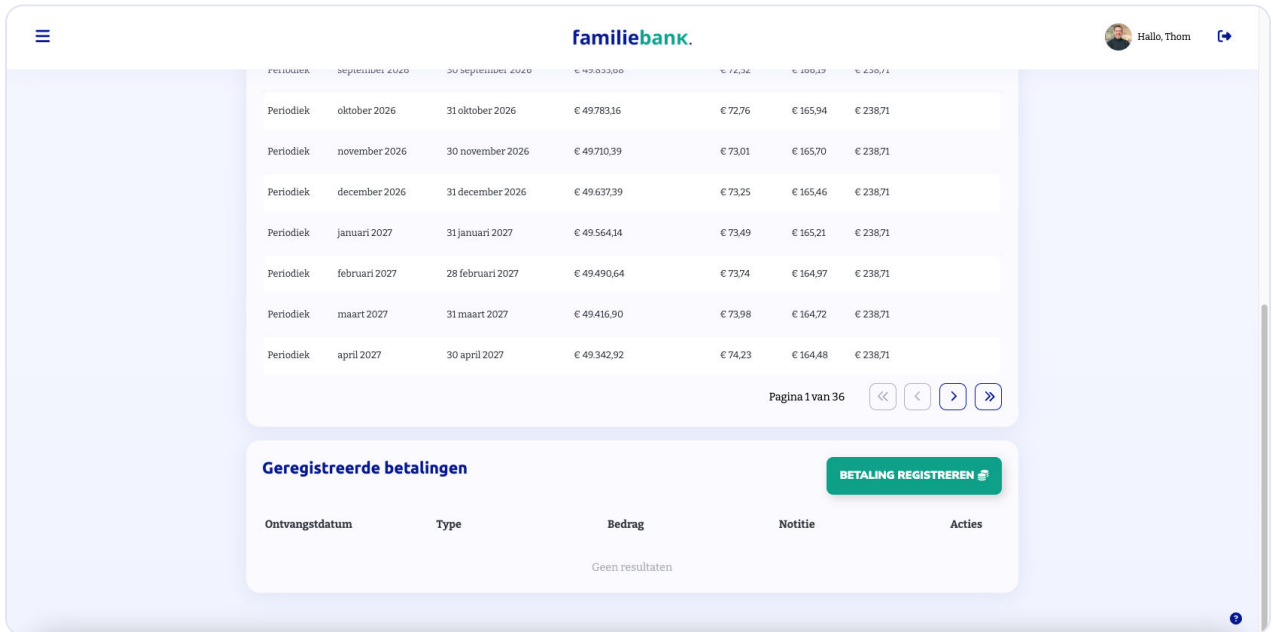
familiebank.

Hallo, Thom

| Periodiek | september 2026 | 30 september 2026 | € 49.855,88 | € 72,52 | € 166,19 | € 238,71 |
|---|---|---|---|---|---|---|
| Periodiek | oktober 2026 | 31 oktober 2026 | € 49.783,16 | € 72,76 | € 165,94 | € 238,71 |
| Periodiek | november 2026 | 30 november 2026 | € 49.710,39 | € 73,01 | € 165,70 | € 238,71 |
| Periodiek | december 2026 | 31 december 2026 | € 49.637,39 | € 73,25 | € 165,46 | € 238,71 |
| Periodiek | januari 2027 | 31 januari 2027 | € 49.564,14 | € 73,49 | € 165,21 | € 238,71 |
| Periodiek | februari 2027 | 28 februari 2027 | € 49.490,64 | € 73,74 | € 164,97 | € 238,71 |
| Periodiek | maart 2027 | 31 maart 2027 | € 49.416,90 | € 73,98 | € 164,72 | € 238,71 |
| Periodiek | april 2027 | 30 april 2027 | € 49.342,92 | € 74,23 | € 164,48 | € 238,71 |

Pagina 1 van 36

Geregistreerde betalingen

BETALING REGISTREREN

| Ontvangstdatum | Type | Bedrag | Notitie | Acties |
|---|---|---|---|---|

Geen resultaten